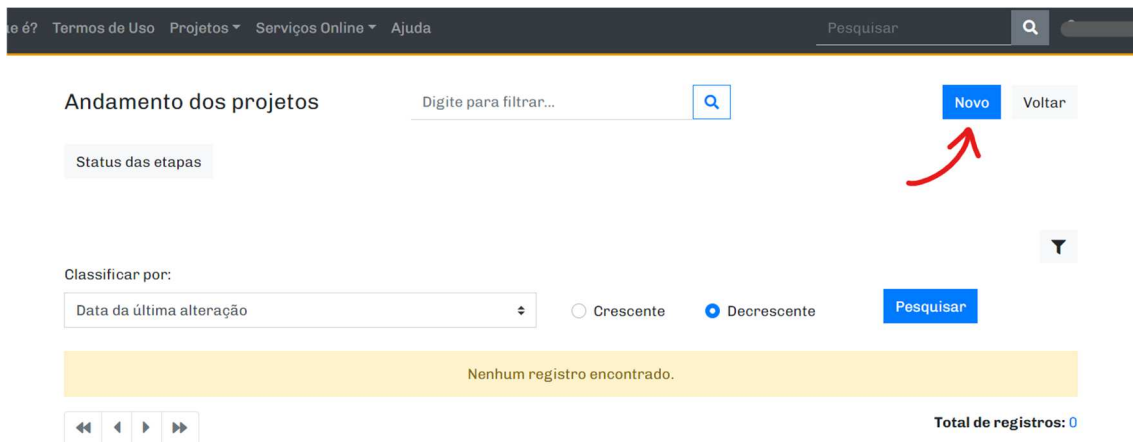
ue é? Termos de Uso Projetos ▾ Serviços Online ▾ Ajuda

Pesquisar

Andamento dos projetos

Digite para filtrar...

Novo

Voltar

Status das etapas

Classificar por:

Data da última alteração

Crescente

Decrescente

Pesquisar

Nenhum registro encontrado.

Total de registros: 0